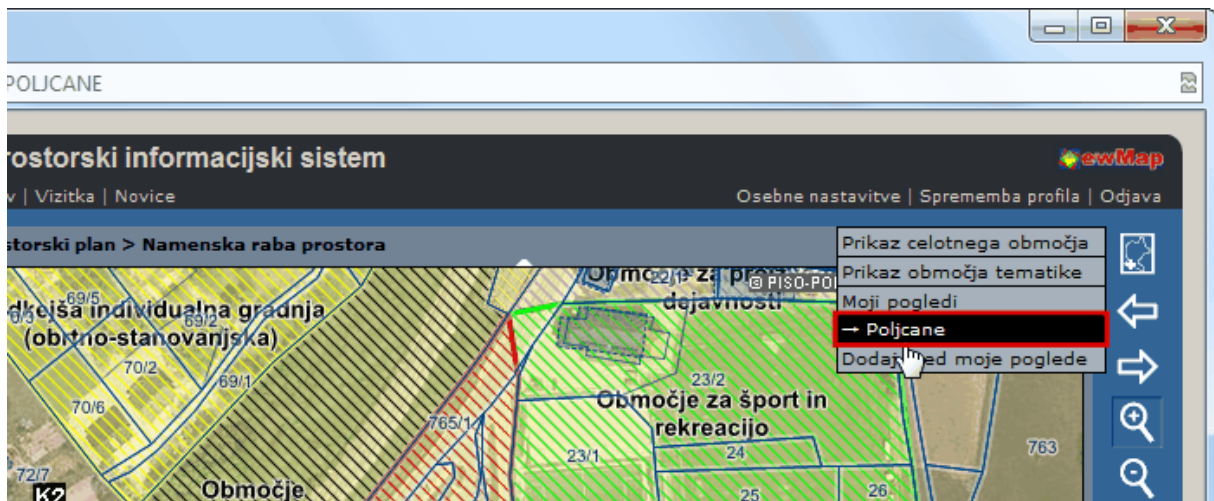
POLJCANE

rostorski informacijski sistem

ewMap

v | Vizitka | Novice

Osebne nastavitve | Sprememba profila | Odjava

storski plan > Namenska raba prostora

Prikaz celotnega območja
Prikaz območja tematike
Moji pogledi
→ Poljcane
Dodaj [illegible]ed moje poglede

Območje za pro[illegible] dejavnosti

© PISO-PO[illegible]

22/1

69/5

dkeiša individualna gradnja (obrtno-stanovanjska)

69/2

70/2

69/1

70/6

765/1

23/2

Območje za šport in rekreacijo

23/1

24

763

72/7

K2

Območje

25

26